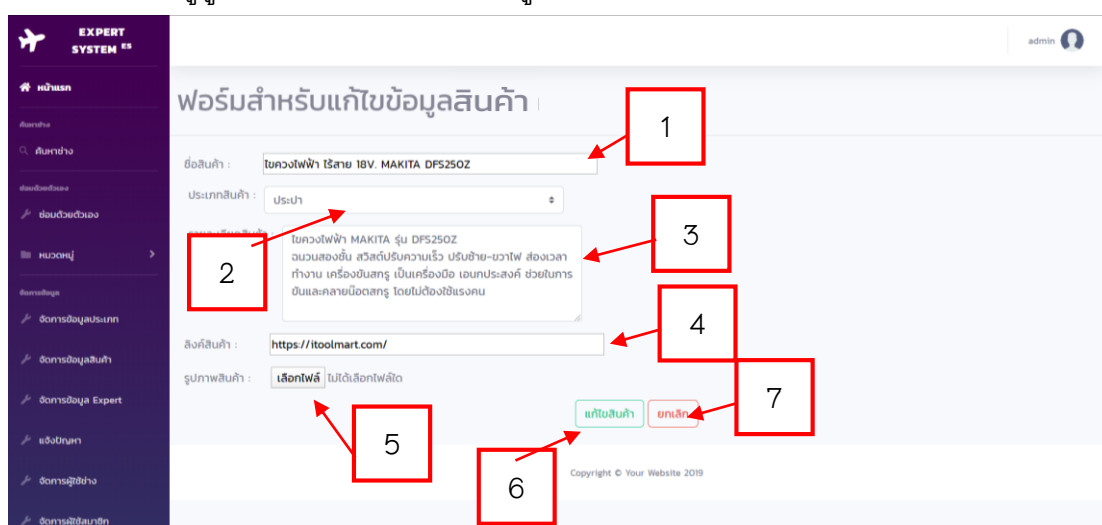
EXPERT SYSTEM ES

admin

หน้าแรก

ค้นหาช่าง

ค้นหาช่าง

ซ่อมด้วยตัวเอง

ซ่อมด้วยตัวเอง

หมวดหมู่

จัดการข้อมูล

จัดการข้อมูลประเภท

จัดการข้อมูลสินค้า

จัดการข้อมูล Expert

แจ้งปัญหา

จัดการผู้ใช้ช่าง

จัดการผู้ใช้สมาชิก

ฟอร์มสำหรับแก้ไขข้อมูลสินค้า

ชื่อสินค้า : ไขควงไฟฟ้า ไร้สาย 18V. MAKITA DFS250Z

ประเภทสินค้า : ประปา

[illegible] ไขควงไฟฟ้า MAKITA รุ่น DFS250Z ฉนวนสองชั้น สวิสต์ปรับความเร็ว ปรับซ้าย-ขวาไฟ ส่องเวลาทำงาน เครื่องขันสกรู เป็นเครื่องมือ เอนกประสงค์ ช่วยในการขันและคลายน็อตสกรู โดยไม่ต้องใช้แรงคน

ลิงค์สินค้า : https://itoolmart.com/

รูปภาพสินค้า : เลือกไฟล์ ไม่ได้เลือกไฟล์ใด

แก้ไขสินค้า ยกเลิก

Copyright © Your Website 2019

1

2

3

4

5

6

7